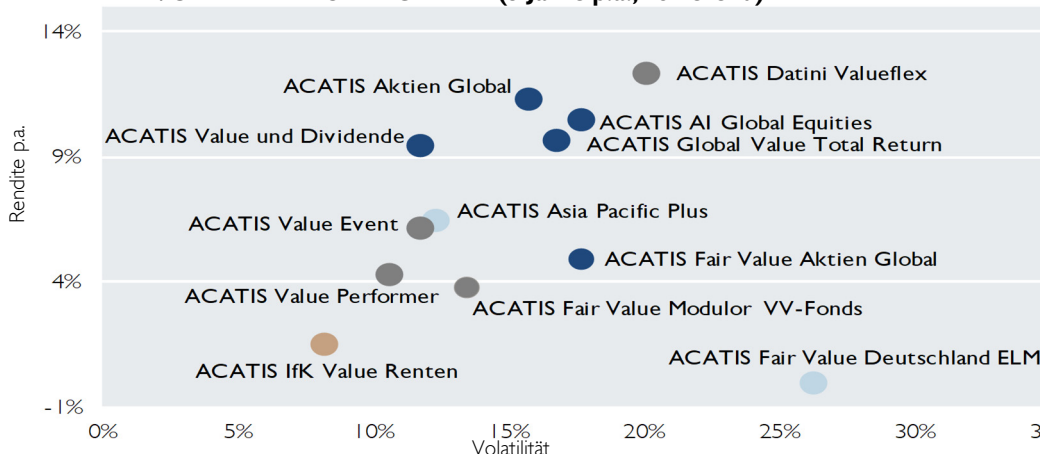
14%
9%
4%
-1%
Rendite p.a.
ACATIS Datini Valueflex
ACATIS Aktien Global
ACATIS AI Global Equities
ACATIS Value und Dividende
ACATIS Global Value Total Return
ACATIS Asia Pacific Plus
ACATIS Value Event
ACATIS Fair Value Aktien Global
ACATIS Value Performer
ACATIS Fair Value Modulor VV-Fonds
ACATIS IfK Value Renten
ACATIS Fair Value Deutschland ELM
0%
5%
10%
15%
20%
25%
30%
3
Volatilität